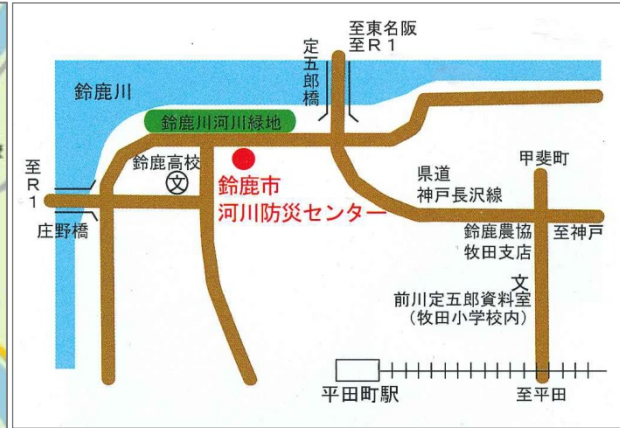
至東名阪
至R1

定五郎橋

鈴鹿川

鈴鹿川河川緑地

至R1

鈴鹿高校

文

鈴鹿市
河川防災センター

庄野橋

県道
神戸長沢線

甲斐町

鈴鹿農協
牧田支店

至神戸

文
前川定五郎資料室
（牧田小学校内）

平田町駅

至平田